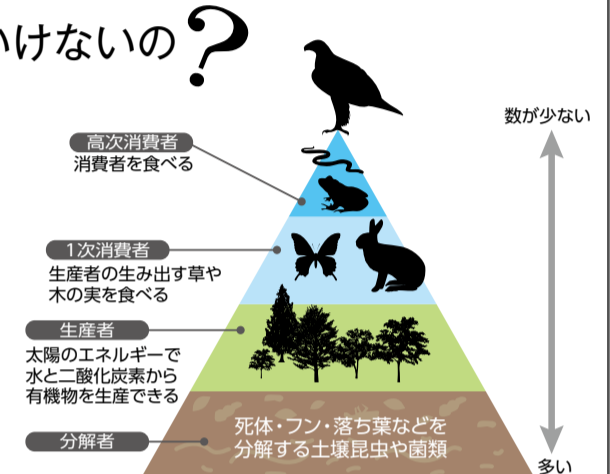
いけないの？

数が少ない

高次消費者
消費者を食べる

1次消費者
生産者の生み出す草や木の実を食べる

生産者
太陽のエネルギーで水と二酸化炭素から有機物を生産できる

分解者

死体・フン・落ち葉などを分解する土壌昆虫や菌類

多い